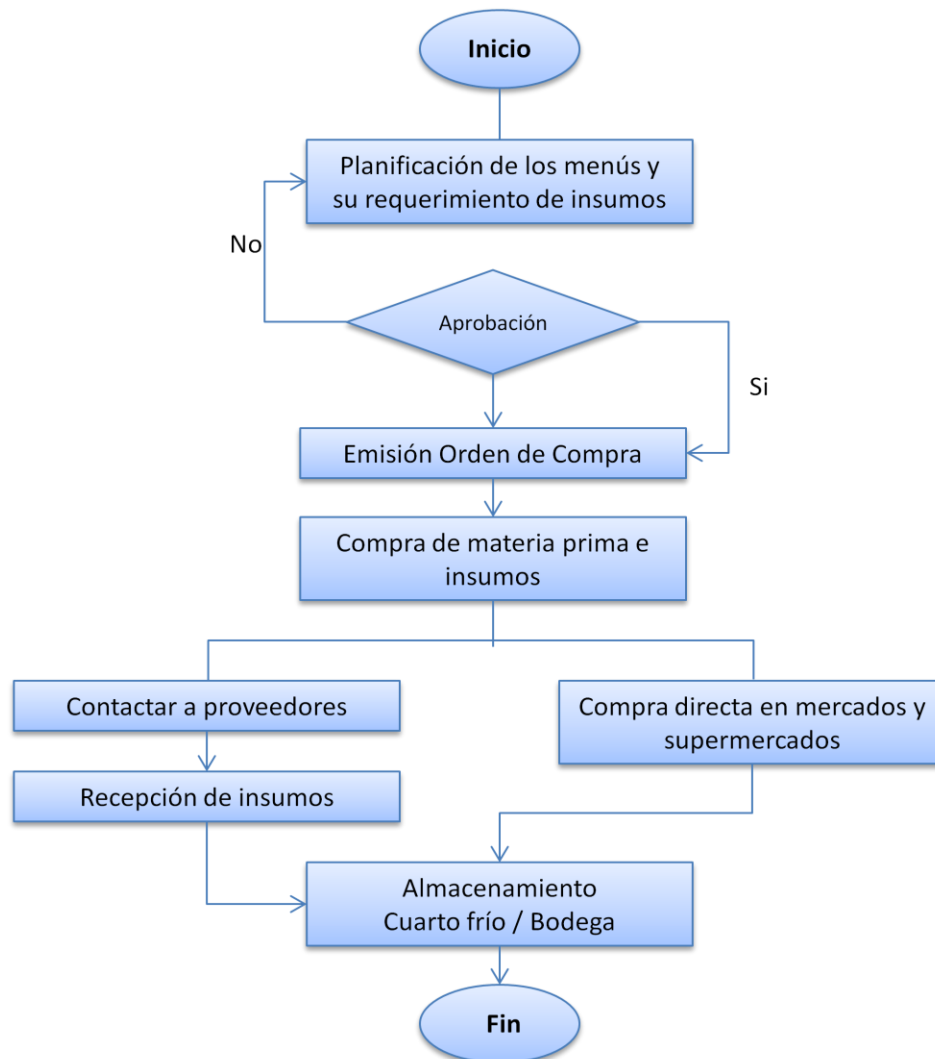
Inicio

Planificación de los menús y su requerimiento de insumos

No

Aprobación

Si

Emisión Orden de Compra

Compra de materia prima e insumos

Contactar a proveedores

Compra directa en mercados y supermercados

Recepción de insumos

Almacenamiento
Cuarto frío / Bodega

Fin